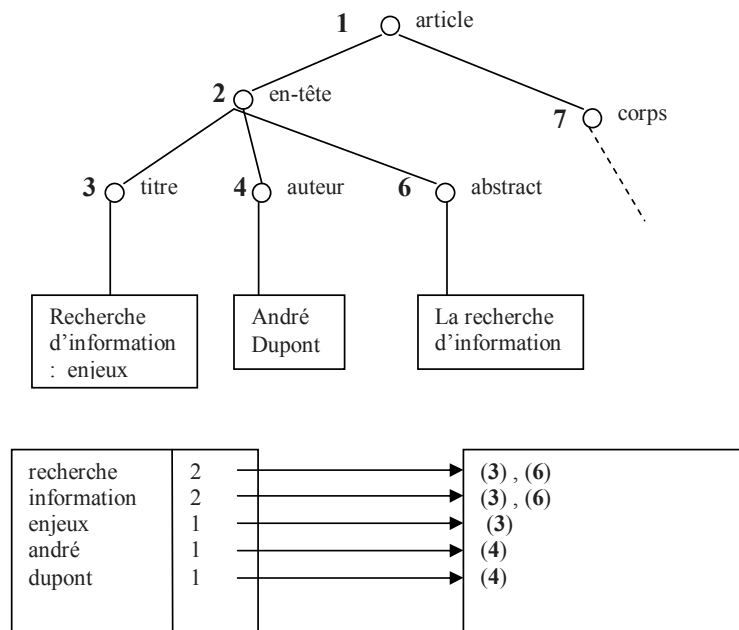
1 article

2 en-tête

7 corps

3 titre

4 auteur

6 abstract

Recherche d'information : enjeux

André Dupont

La recherche d'information

| | | |
|---|---|---|
| recherche | 2 | (**3**) , (**6**) |
| information | 2 | (**3**) , (**6**) |
| enjeux | 1 | (**3**) |
| andré | 1 | (**4**) |
| dupont | 1 | (**4**) |